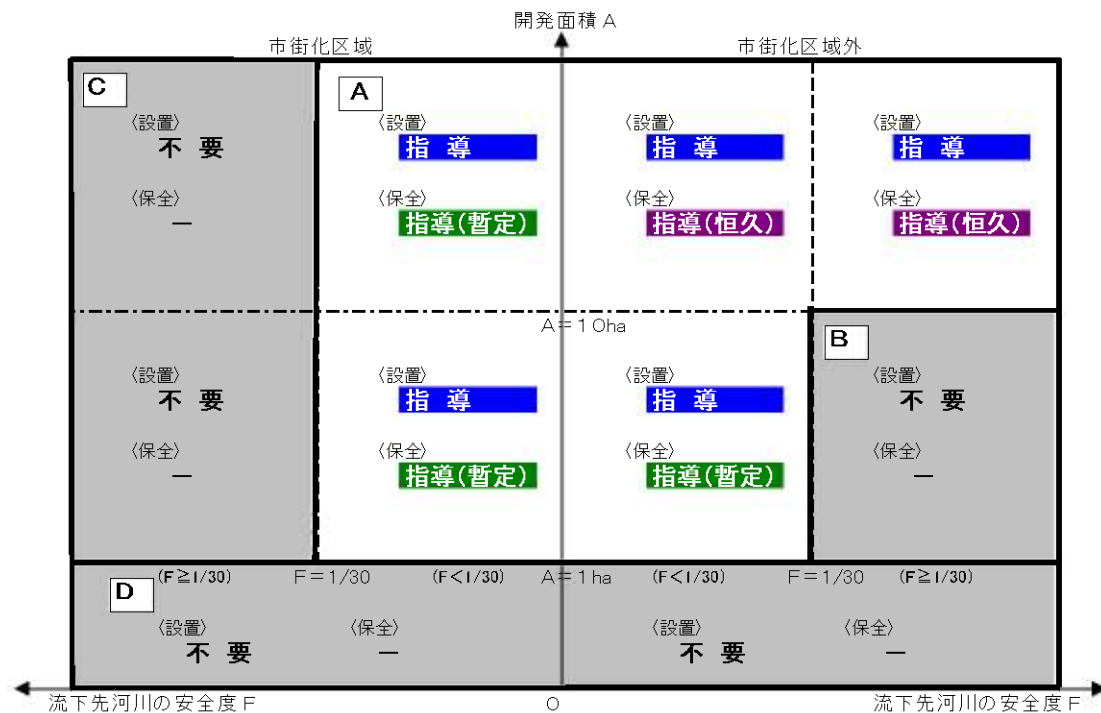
開発面積 A

市街化区域

市街化区域外

C

〈設置〉
不 要

〈保全〉
—

A

〈設置〉
指 導

〈保全〉
指導(暫定)

〈設置〉
指 導

〈保全〉
指導(恒久)

〈設置〉
指 導

〈保全〉
指導(恒久)

A = 10ha

〈設置〉
不 要

〈保全〉
—

〈設置〉
指 導

〈保全〉
指導(暫定)

〈設置〉
指 導

〈保全〉
指導(暫定)

B

〈設置〉
不 要

〈保全〉
—

(F≧1/30) F = 1/30 (F<1/30) A = 1 ha (F<1/30) F = 1/30 (F≧1/30)

D

〈設置〉
不 要

〈保全〉
—

〈設置〉
不 要

〈保全〉
—

流下先河川の安全度 F

O

流下先河川の安全度 F